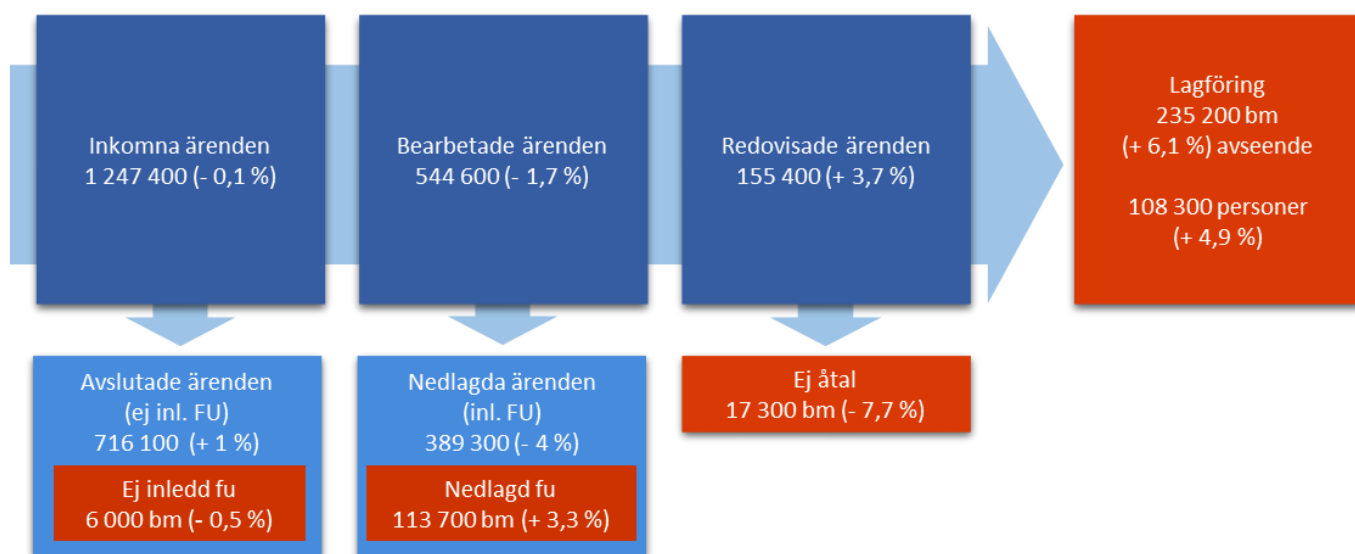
Inkomna ärenden
1 247 400 (- 0,1 %)

Bearbetade ärenden
544 600 (- 1,7 %)

Redovisade ärenden
155 400 (+ 3,7 %)

Lagföring
235 200 bm
(+ 6,1 %) avseende

108 300 personer
(+ 4,9 %)

Avslutade ärenden
(ej inl. FU)
716 100 (+ 1 %)

Ej inledd fu
6 000 bm (- 0,5 %)

Nedlagda ärenden
(inl. FU)
389 300 (- 4 %)

Nedlagd fu
113 700 bm (+ 3,3 %)

Ej åtal
17 300 bm (- 7,7 %)